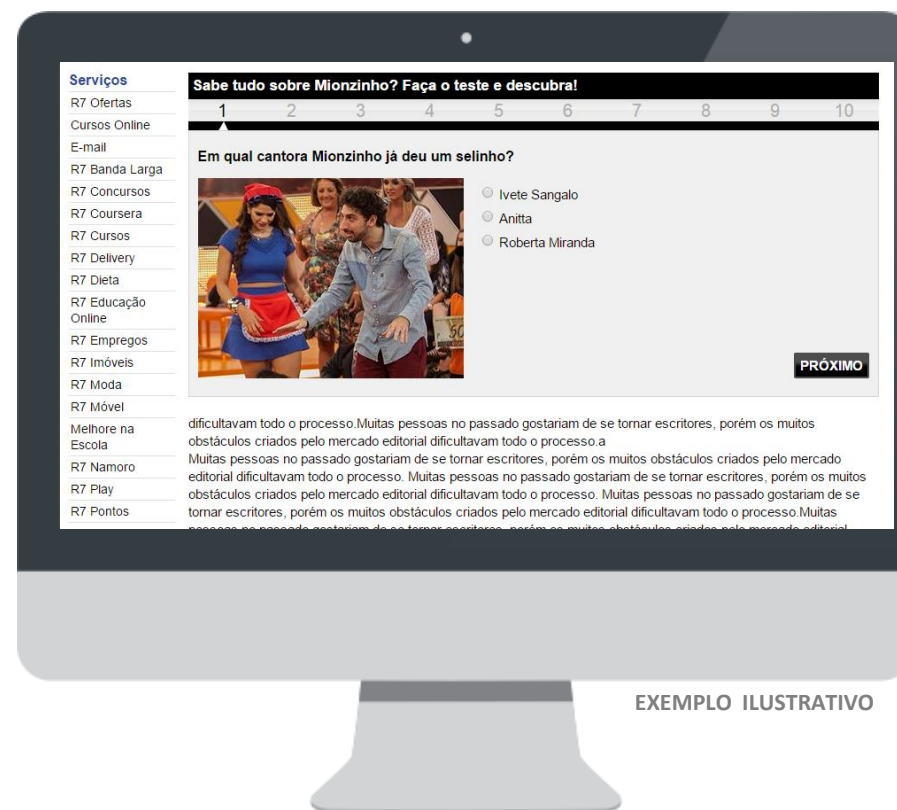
Serviços
R7 Ofertas
Cursos Online
E-mail
R7 Banda Larga
R7 Concursos
R7 Coursera
R7 Cursos
R7 Delivery
R7 Dieta
R7 Educação Online
R7 Empregos
R7 Imóveis
R7 Moda
R7 Móvel
Melhore na Escola
R7 Namoro
R7 Play
R7 Pontos

Sabe tudo sobre Mionzinho? Faça o teste e descubra!

| 1 | 2 | 3 | 4 | 5 | 6 | 7 | 8 | 9 | 10 |
|---|---|---|---|---|---|---|---|---|---|

Em qual cantora Mionzinho já deu um selinho?

Ivete Sangalo
Anitta
Roberta Miranda

PRÓXIMO

dificultavam todo o processo.Muitas pessoas no passado gostariam de se tornar escritores, porém os muitos obstáculos criados pelo mercado editorial dificultavam todo o processo.a
Muitas pessoas no passado gostariam de se tornar escritores, porém os muitos obstáculos criados pelo mercado editorial dificultavam todo o processo. Muitas pessoas no passado gostariam de se tornar escritores, porém os muitos obstáculos criados pelo mercado editorial dificultavam todo o processo. Muitas pessoas no passado gostariam de se tornar escritores, porém os muitos obstáculos criados pelo mercado editorial dificultavam todo o processo.Muitas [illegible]

EXEMPLO ILUSTRATIVO